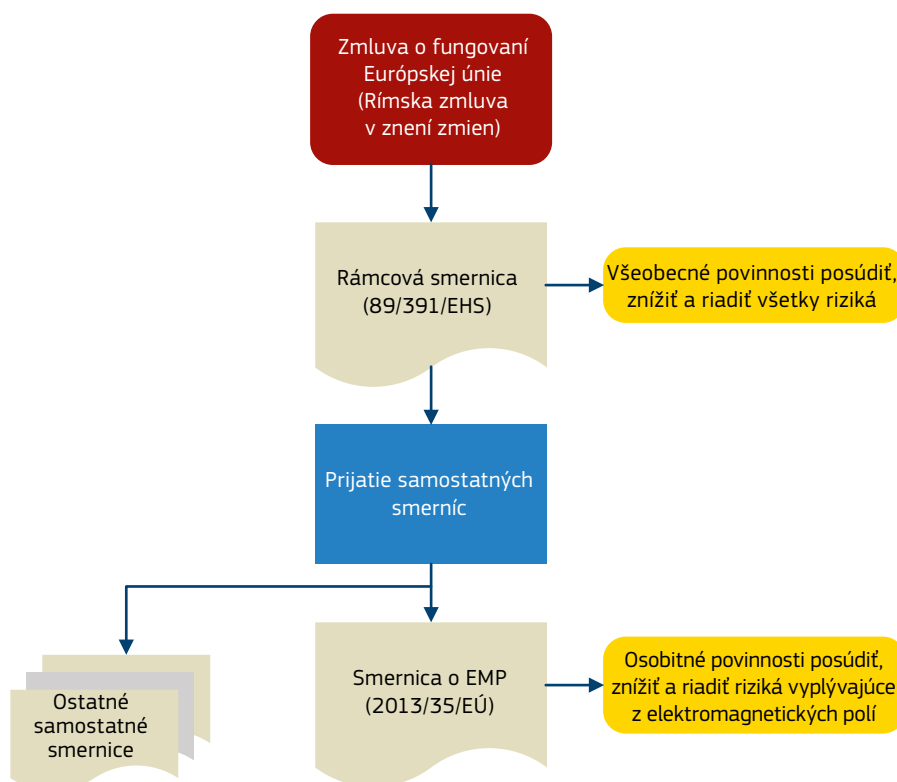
Zmluva o fungovaní Európskej únie (Rímska zmluva v znení zmien)

Rámcová smernica (89/391/EHS)

Všeobecné povinnosti posúdiť, znížiť a riadiť všetky riziká

Prijatie samostatných smerníc

Ostatné samostatné smernice

Smernica o EMP (2013/35/EÚ)

Osobitné povinnosti posúdiť, znížiť a riadiť riziká vyplývajúce z elektromagnetických polí